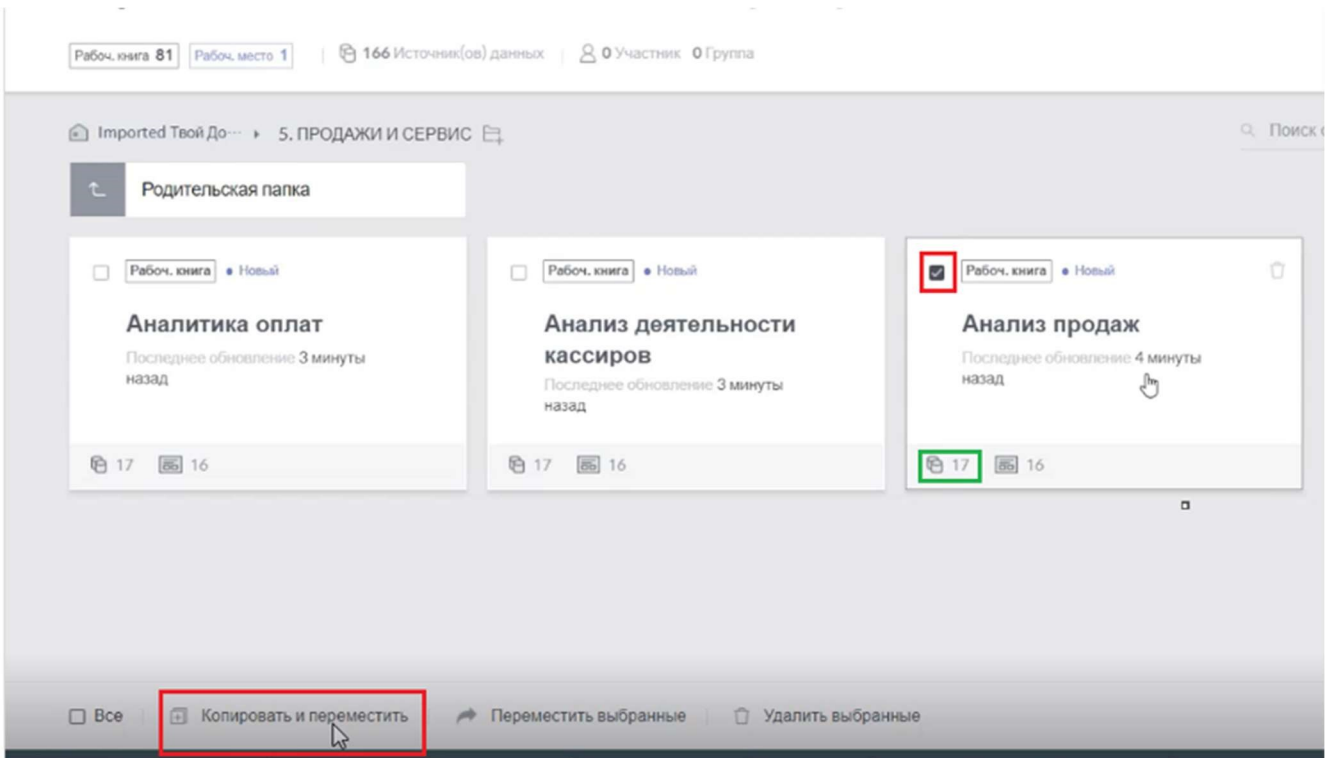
Рабоч. книга 81 Рабоч. место 1 | 166 Источник(ов) данных | 0 Участник 0 Группа

Imported Твой До··· ▸ 5. ПРОДАЖИ И СЕРВИС

Поиск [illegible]

Родительская папка

Рабоч. книга • Новый

Аналитика оплат

Последнее обновление 3 минуты назад

17 16

Рабоч. книга • Новый

Анализ деятельности кассиров

Последнее обновление 3 минуты назад

17 16

Рабоч. книга • Новый

Анализ продаж

Последнее обновление 4 минуты назад

17 16

Все | Копировать и переместить | Переместить выбранные | Удалить выбранные